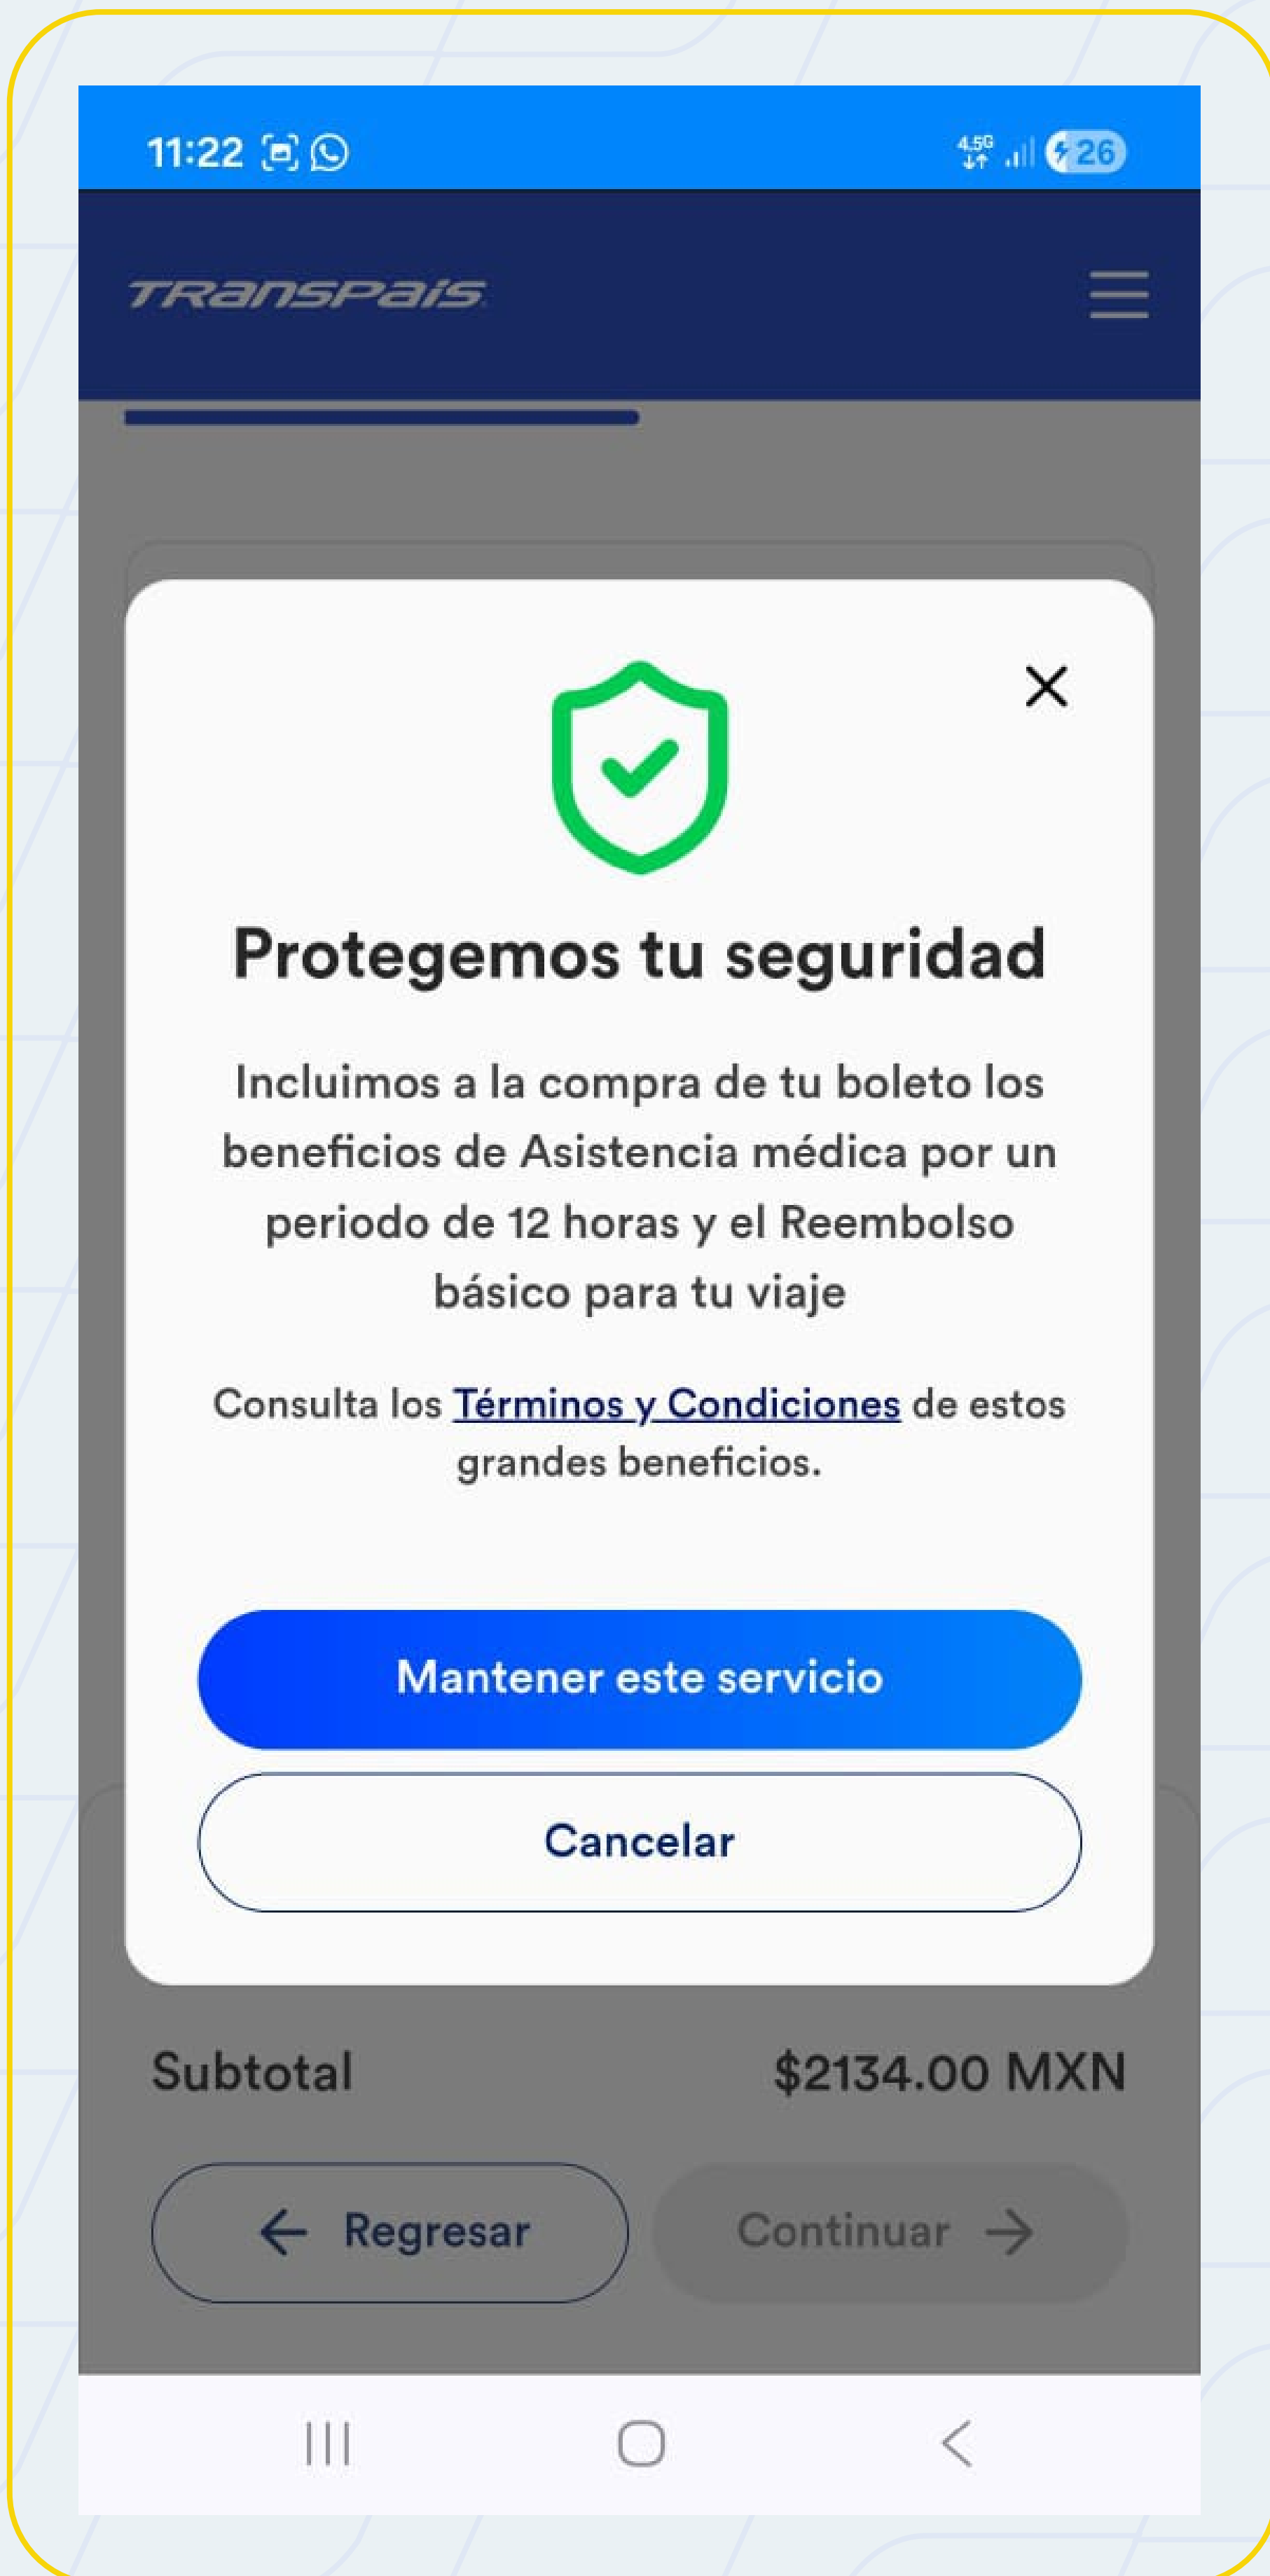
11:22

4.5G

26

TRANSPAIS

Protegemos tu seguridad

Incluimos a la compra de tu boleto los beneficios de Asistencia médica por un periodo de 12 horas y el Reembolso básico para tu viaje

Consulta los Términos y Condiciones de estos grandes beneficios.

Mantener este servicio

Cancelar

Subtotal $2134.00 MXN

Regresar

Continuar